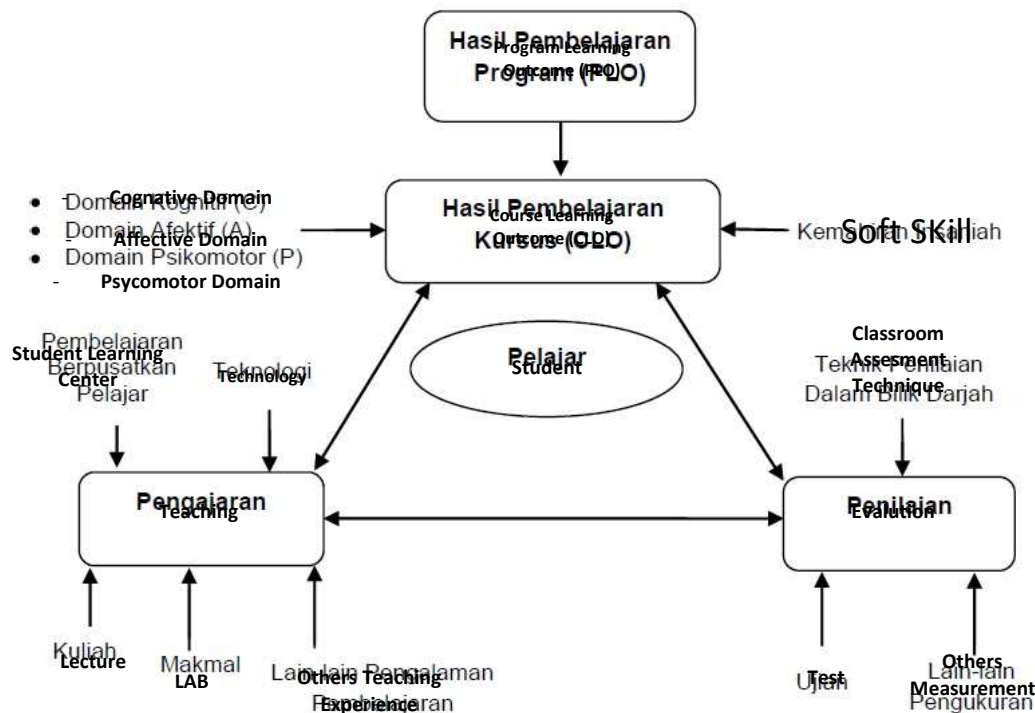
Hasil Pembelajaran Program (PLO)
Program Learning Outcome (PLO)

Domain Kognitif (C)
- Cognative Domain
Domain Afektif (A)
- Affective Domain
Domain Psikomotor (P)
- Psycomotor Domain

Hasil Pembelajaran Kursus (CLO)
Course Learning Outcome (CLO)

Kemahiran Insaniah
Soft SKill

Pembelajaran Berpusatkan Pelajar
Student Learning Center

Teknologi
Technology

Pelajar
Student

Teknik Penilaian Dalam Bilik Darjah
Classroom Assesment Technique

Pengajaran
Teaching

Penilaian
Evalution

Kuliah
Lecture

Makmal
LAB

Lain-lain Pengalaman Pembelajaran
Others Teaching Experience

Ujian
Test

Lain-lain Pengukuran
Others Measurement